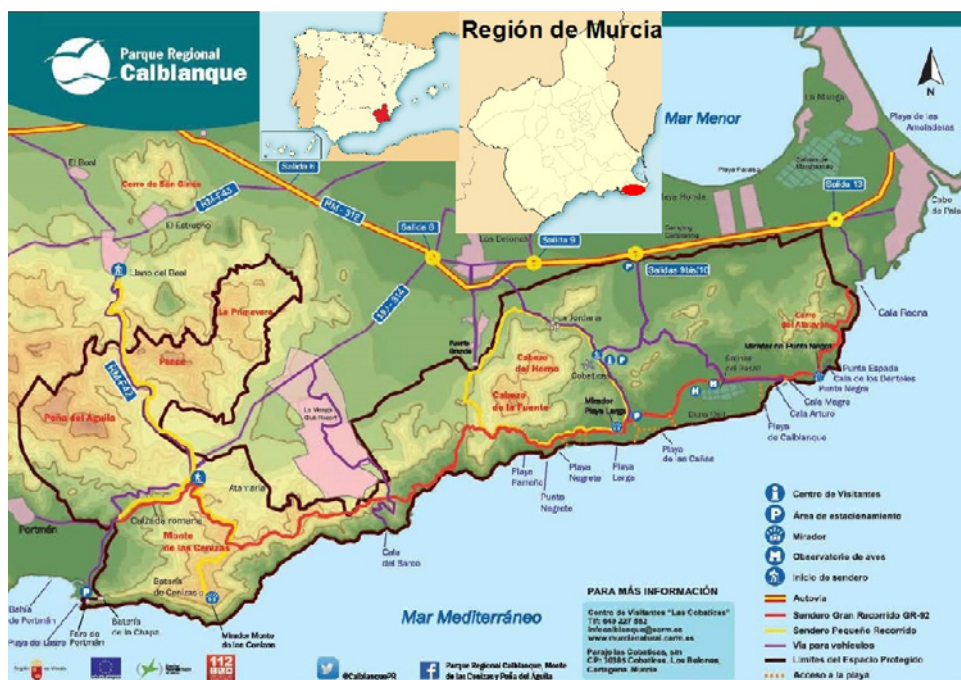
Parque Regional
Calblanque

Región de Murcia

N

Mar Menor

La Manga

Playa de las Amoladeras

Cabo de Palos

El Beal

Cerro de San Ginés

El Estrecho

Salida 8

Salida 9

Salida 9bis/10

Salida 13

Los Belones

RM-12

Llano del Beal

La Primavera

Peñas Blancas

Peña del Águila

Fuente Grande

Cabezo del Horno

Cabezo de la Fuente

Cobaticas

Mirador Playa Larga

Cerro del Atalayón

Mirador del Punta Negra

Cala Reona

Punta Espada

Cala de los Dentoles

Punta Negra

Cala Magre

Cala Arturo

Playa de Calblanque

Playa de las Cañas

Playa Larga

Playa Negrete

Playa Parreño

Punta Negrete

Atamaría

Calzada romana

Monte de las Cenizas

Cala del Barco

Portmán

Batería de Cenizas

Batería de la Chapa

Mirador Monte de las Cenizas

Bahía de Portmán

Playa del Lastre

Faro de Portmán

Mar Mediterráneo

Centro de Visitantes

Área de estacionamiento

Mirador

Observatorio de aves

Inicio de sendero

Autovía

Sendero Gran Recorrido GR-92

Sendero Pequeño Recorrido

Vía para vehículos

Límites del Espacio Protegido

Acceso a la playa

PARA MÁS INFORMACIÓN

Centro de Visitantes "Las Cobaticas"
Tlf: 968 228 582
infocalblanque@carm.es
www.murcianatural.carm.es

Paraje las Cobaticas, s/n
CP: 30385 Cobaticas, Los Belones,
Cartagena, Murcia

@CalblanqueRR

Parque Regional Calblanque, Monte de las Cenizas y Peña del Águila

112